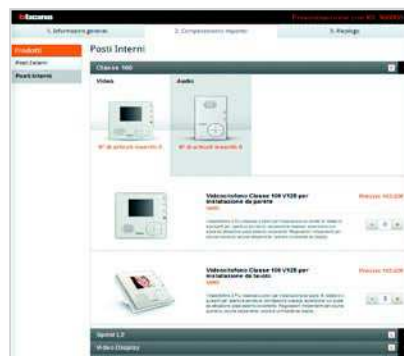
bticino

1. Informazioni generali
2. Composizione impianto
3. Riepilogo

Prodotti
Posti Esterni
Posti Interni

Posti Interni

Classe 100

Video
Audio

Videocitofono Classe 100 V12B per installazione da parete

Videocitofono Classe 100 V12B per installazione da tavolo

Sprint L2
Video Display